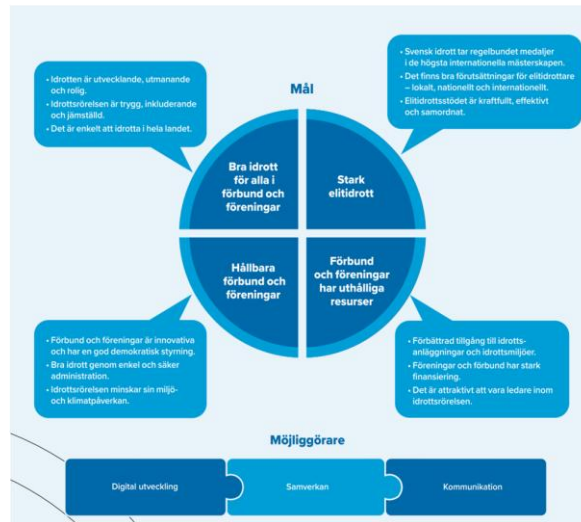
Mål

• Idrotten är utvecklande, utmanande och rolig.
• Idrottsrörelsen är trygg, inkluderande och jämställd.
• Det är enkelt att idrotta i hela landet.

• Svensk idrott tar regelbundet medaljer i de högsta internationella mästerskapen.
• Det finns bra förutsättningar för elitidrottare – lokalt, nationellt och internationellt.
• Elitidrottsstödet är kraftfullt, effektivt och samordnat.

Bra idrott för alla i förbund och föreningar

Stark elitidrott

Hållbara förbund och föreningar

Förbund och föreningar har uthålliga resurser

• Förbund och föreningar är innovativa och har en god demokratisk styrning.
• Bra idrott genom enkel och säker administration.
• Idrottsrörelsen minskar sin miljö- och klimatpåverkan.

• Förbättrad tillgång till idrottsanläggningar och idrottsmiljöer.
• Föreningar och förbund har stark finansiering.
• Det är attraktivt att vara ledare inom idrottsrörelsen.

Möjliggörare

Digital utveckling

Samverkan

Kommunikation